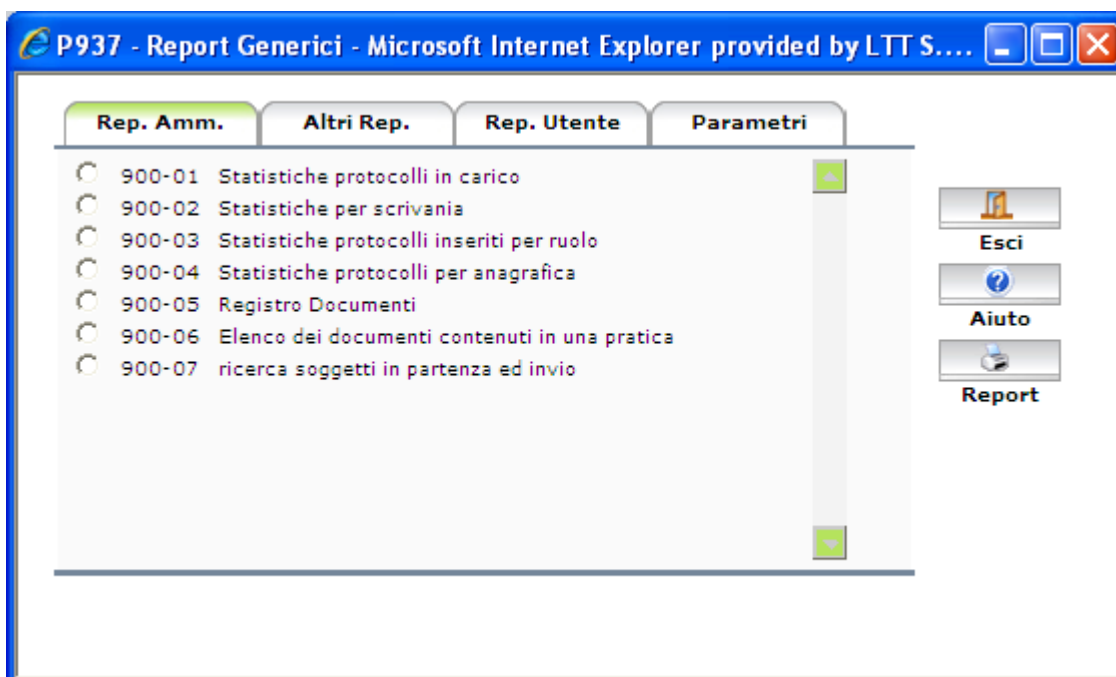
P937 - Report Generici - Microsoft Internet Explorer provided by LTT S....

Rep. Amm.
Altri Rep.
Rep. Utente
Parametri

900-01 Statistiche protocolli in carico
900-02 Statistiche per scrivania
900-03 Statistiche protocolli inseriti per ruolo
900-04 Statistiche protocolli per anagrafica
900-05 Registro Documenti
900-06 Elenco dei documenti contenuti in una pratica
900-07 ricerca soggetti in partenza ed invio

Esci
Aiuto
Report